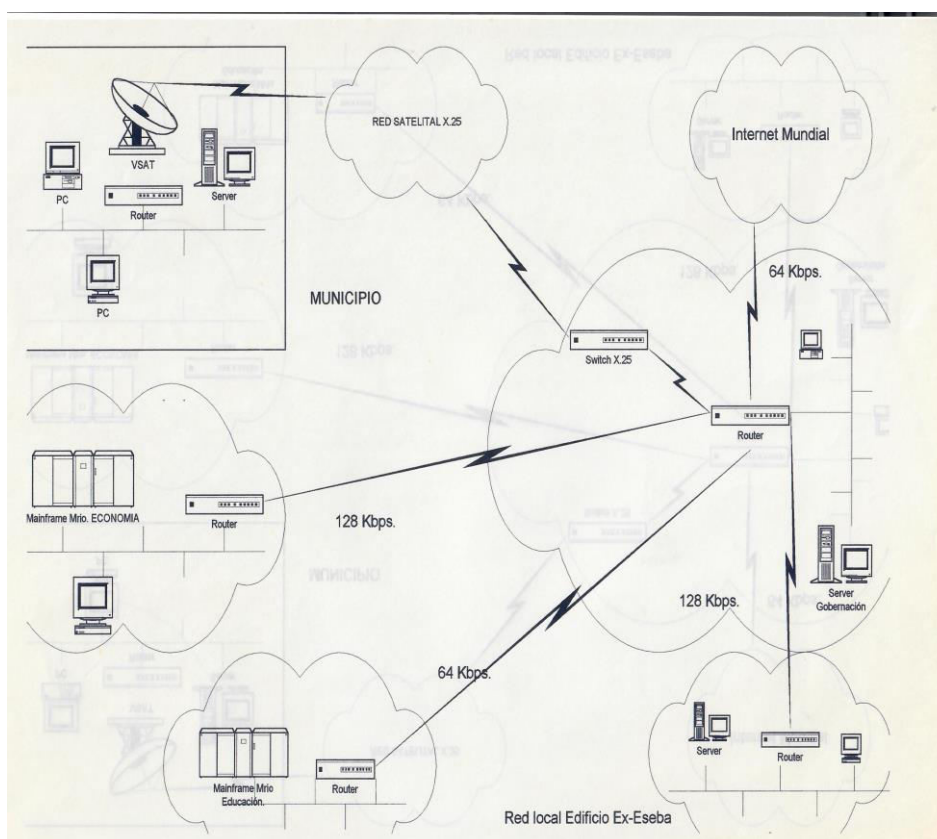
RED SATELITAL X.25

Internet Mundial

VSAT

PC

Router

Server

PC

MUNICIPIO

64 Kbps.

Switch X.25

Router

Mainframe Mrio. ECONOMIA

Router

128 Kbps.

Server Gobernación

128 Kbps.

64 Kbps.

Mainframe Mrio Educación.

Router

Server

Router

Red local Edificio Ex-Eseba